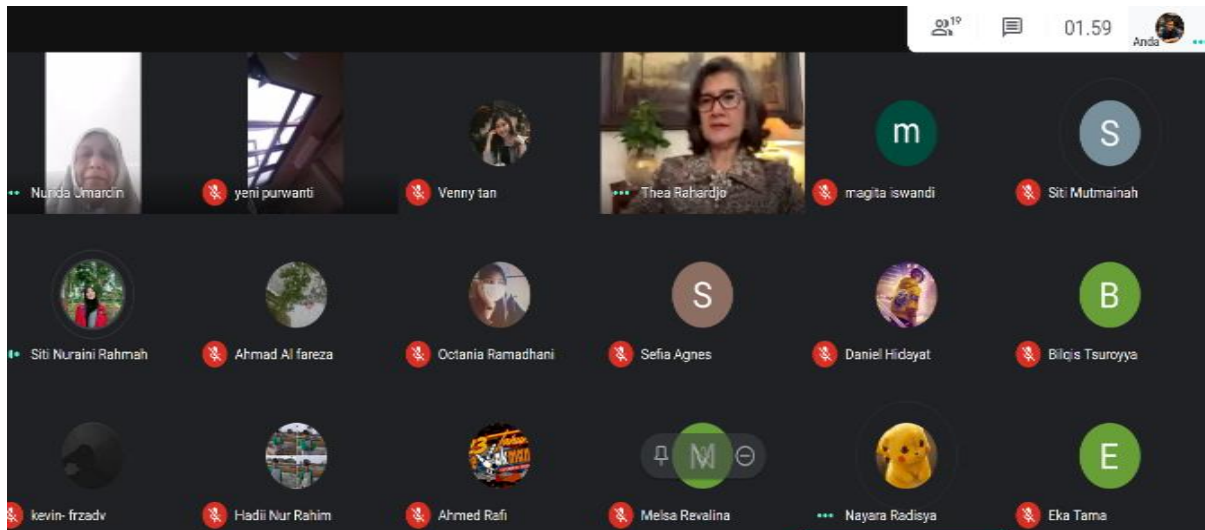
19

01.59

Anda

Nurida Umarcin

yeni purwanti

Venny tan

Thea Rahardjo

m

magita iswandi

S

Siti Mutmainah

Siti Nuraini Rahmah

Ahmad Al fareza

Octania Ramadhani

S

Sefia Agnes

Daniel Hidayat

B

Bilqis Tsuroyya

kevin- frzadv

Hadii Nur Rahim

13 Tahun

Ahmed Rafi

M

Melsa Revalina

Nayara Radisya

E

Eka Tama